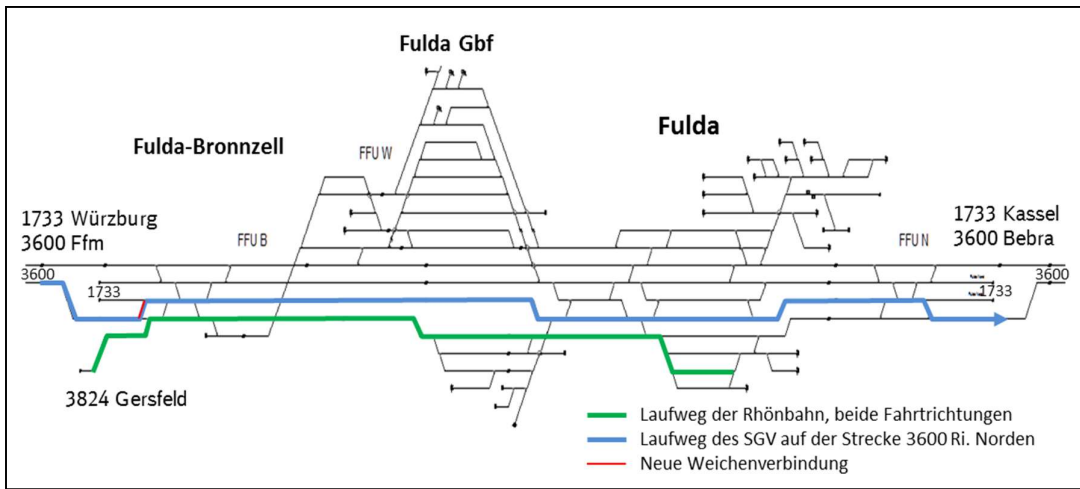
Fulda Gbf

Fulda-Bronnzell

FFUW

Fulda

1733 Würzburg
3600 Ffm

FFUB

1733 Kassel
3600 Bebra

FFUN

3600

1733

1733

3600

3824 Gersfeld

Laufweg der Rhönbahn, beide Fahrtrichtungen
Laufweg des SGV auf der Strecke 3600 Ri. Norden
Neue Weichenverbindung